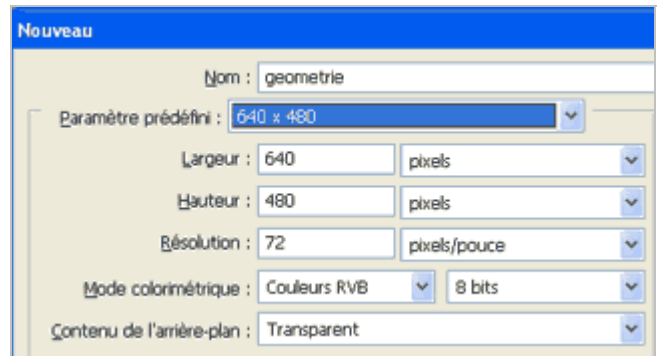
Nouveau

Nom : geometrie

Paramètre prédéfini : 640 x 480

Largeur : 640 pixels

Hauteur : 480 pixels

Résolution : 72 pixels/pouce

Mode colorimétrique : Couleurs RVB 8 bits

Contenu de l'arrière-plan : Transparent